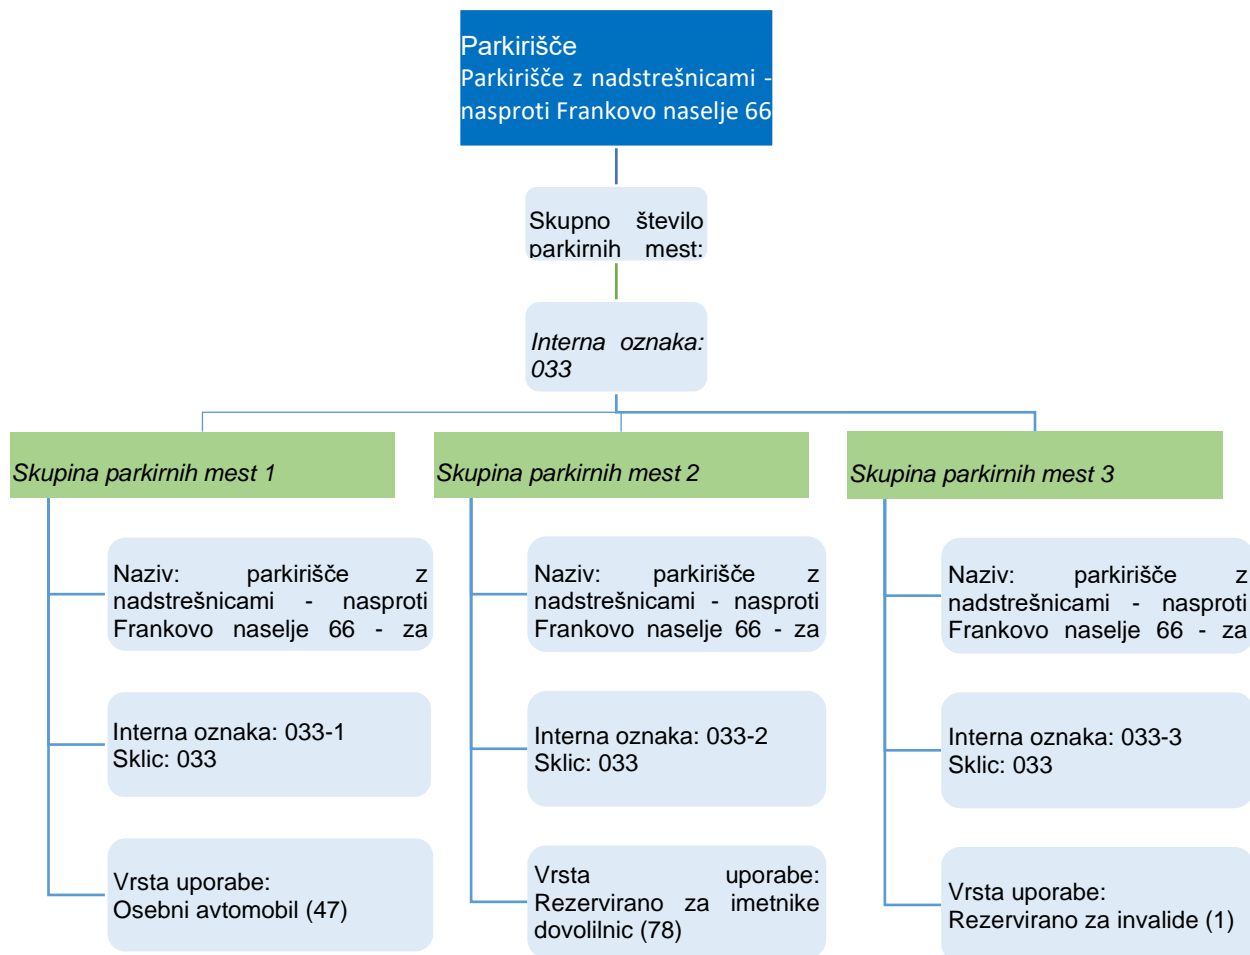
Parkirišče
Parkirišče z nadstrešnicami - nasproti Frankovo naselje 66

Skupno število parkirnih mest:

Interna oznaka: 033

Skupina parkirnih mest 1

Naziv: parkirišče z nadstrešnicami - nasproti Frankovo naselje 66 - za

Interna oznaka: 033-1
Sklic: 033

Vrsta uporabe:
Osebni avtomobil (47)

Skupina parkirnih mest 2

Naziv: parkirišče z nadstrešnicami - nasproti Frankovo naselje 66 - za

Interna oznaka: 033-2
Sklic: 033

Vrsta uporabe: Rezervirano za imetnike dovolilnic (78)

Skupina parkirnih mest 3

Naziv: parkirišče z nadstrešnicami - nasproti Frankovo naselje 66 - za

Interna oznaka: 033-3
Sklic: 033

Vrsta uporabe:
Rezervirano za invalide (1)